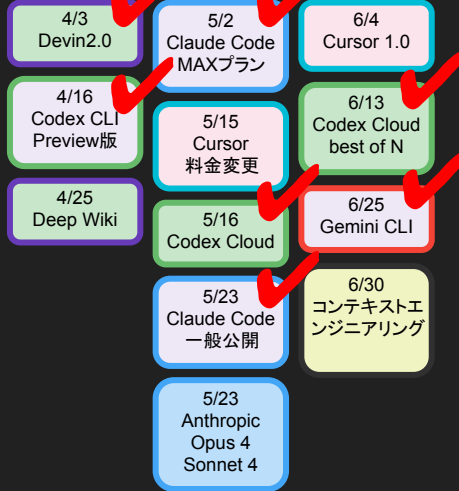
4/3
Devin2.0

4/16
Codex CLI
Preview版

4/25
Deep Wiki

5/2
Claude Code
MAXプラン

5/15
Cursor
料金変更

5/16
Codex Cloud

5/23
Claude Code
一般公開

5/23
Anthropic
Opus 4
Sonnet 4

6/4
Cursor 1.0

6/13
Codex Cloud
best of N

6/25
Gemini CLI

6/30
コンテキストエンジニアリング